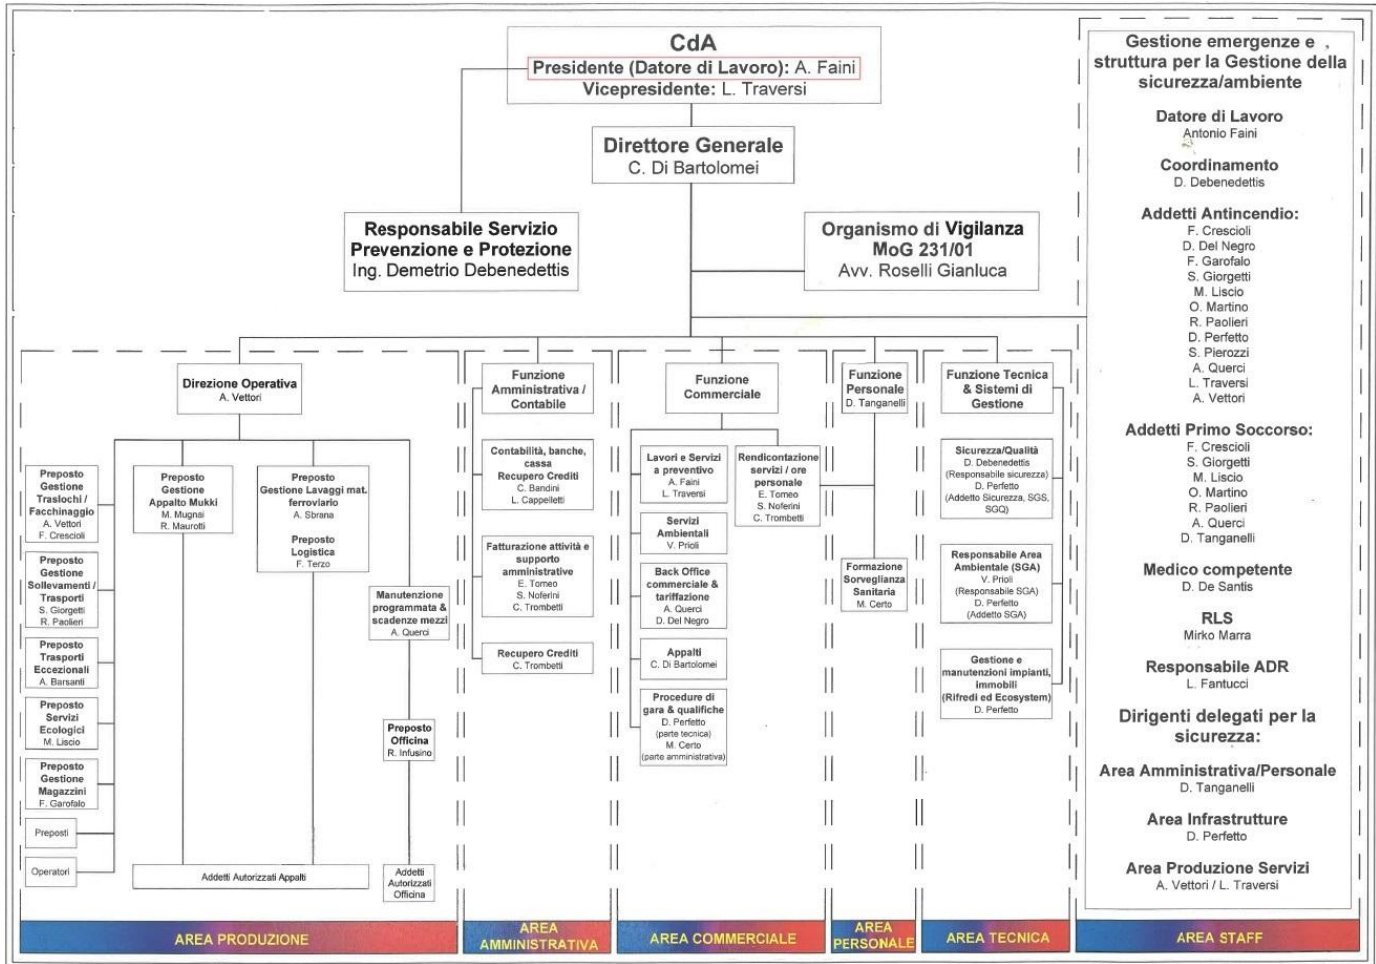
CdA
Presidente (Datore di Lavoro): A. Faini
Vicepresidente: L. Traversi

Direttore Generale
C. Di Bartolomei

Responsabile Servizio Prevenzione e Protezione
Ing. Demetrio Debenedettis

Organismo di Vigilanza
MoG 231/01
Avv. Roselli Gianluca

Direzione Operativa
A. Vettori

Preposto Gestione Traslochi / Facchinaggio
A. Vettori
F. Crescioli

Preposto Gestione Sollevamenti / Trasporti
S. Giorgetti
R. Paolieri

Preposto Trasporti Eccezionali
A. Barsanti

Preposto Servizi Ecologici
M. Liscio

Preposto Gestione Magazzini
F. Garofalo

Preposti

Operatori

Preposto Gestione Appalto Mukki
M. Mugnai
R. Maurotti

Preposto Gestione Lavaggi mat. ferroviario
A. Sbrana

Preposto Logistica
F. Terzo

Manutenzione programmata & scadenze mezzi
A. Querci

Preposto Officina
R. Infusino

Addetti Autorizzati Appalti

Addetti Autorizzati Officina

Funzione Amministrativa / Contabile

Contabilità, banche, cassa
Recupero Crediti
C. Bandini
L. Cappelletti

Fatturazione attività e supporto amministrative
E. Tomeo
S. Noferini
C. Trombetti

Recupero Crediti
C. Trombetti

Funzione Commerciale

Lavori e Servizi a preventivo
A. Faini
L. Traversi

Rendicontazione servizi / ore personale
E. Tomeo
S. Noferini
C. Trombetti

Servizi Ambientali
V. Prioli

Back Office commerciale & tariffazione
A. Querci
D. Del Negro

Appalti
C. Di Bartolomei

Procedure di gara & qualifiche
D. Perfetto
(parte tecnica)
M. Certo
(parte amministrativa)

Funzione Personale
D. Tanganelli

Formazione Sorveglianza Sanitaria
M. Certo

Funzione Tecnica & Sistemi di Gestione

Sicurezza/Qualità
D. Debenedettis
(Responsabile sicurezza)
D. Perfetto
(Addetto Sicurezza, SGS, SGQ)

Responsabile Area Ambientale (SGA)
V. Prioli
(Responsabile SGA)
D. Perfetto
(Addetto SGA)

Gestione e manutenzioni impianti, immobili
(Rifredi ed Ecosystem)
D. Perfetto

Gestione emergenze e struttura per la Gestione della sicurezza/ambiente

Datore di Lavoro
Antonio Faini

Coordinamento
D. Debenedettis

Addetti Antincendio:
F. Crescioli
D. Del Negro
F. Garofalo
S. Giorgetti
M. Liscio
O. Martino
R. Paolieri
D. Perfetto
S. Pierozzi
A. Querci
L. Traversi
A. Vettori

Addetti Primo Soccorso:
F. Crescioli
S. Giorgetti
M. Liscio
O. Martino
R. Paolieri
A. Querci
D. Tanganelli

Medico competente
D. De Santis

RLS
Mirko Marra

Responsabile ADR
L. Fantucci

Dirigenti delegati per la sicurezza:

Area Amministrativa/Personale
D. Tanganelli

Area Infrastrutture
D. Perfetto

Area Produzione Servizi
A. Vettori / L. Traversi

AREA PRODUZIONE | AREA AMMINISTRATIVA | AREA COMMERCIALE | AREA PERSONALE | AREA TECNICA | AREA STAFF